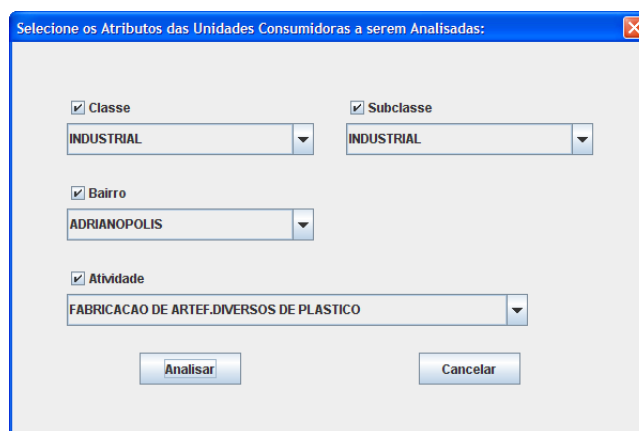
Selecione os Atributos das Unidades Consumidoras a serem Analisadas:

Classe
INDUSTRIAL

Subclasse
INDUSTRIAL

Bairro
ADRIANOPOLIS

Atividade
FABRICACAO DE ARTEF.DIVERSOS DE PLASTICO

Analisar

Cancelar